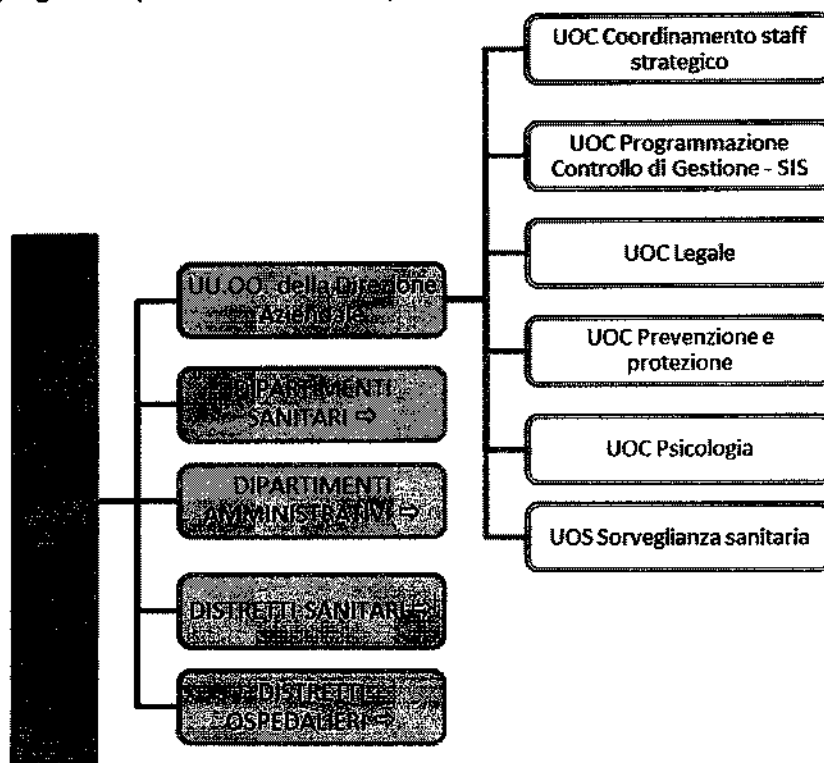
UU.OO. della Direzione Aziendale

DIPARTIMENTI SANITARI ⇨

DIPARTIMENTI AMMINISTRATIVI ⇨

DISTRETTI SANITARI ⇨

DISTRETTI OSPEDALIERI ⇨

UOC Coordinamento staff strategico

UOC Programmazione Controllo di Gestione - SIS

UOC Legale

UOC Prevenzione e protezione

UOC Psicologia

UOS Sorveglianza sanitaria